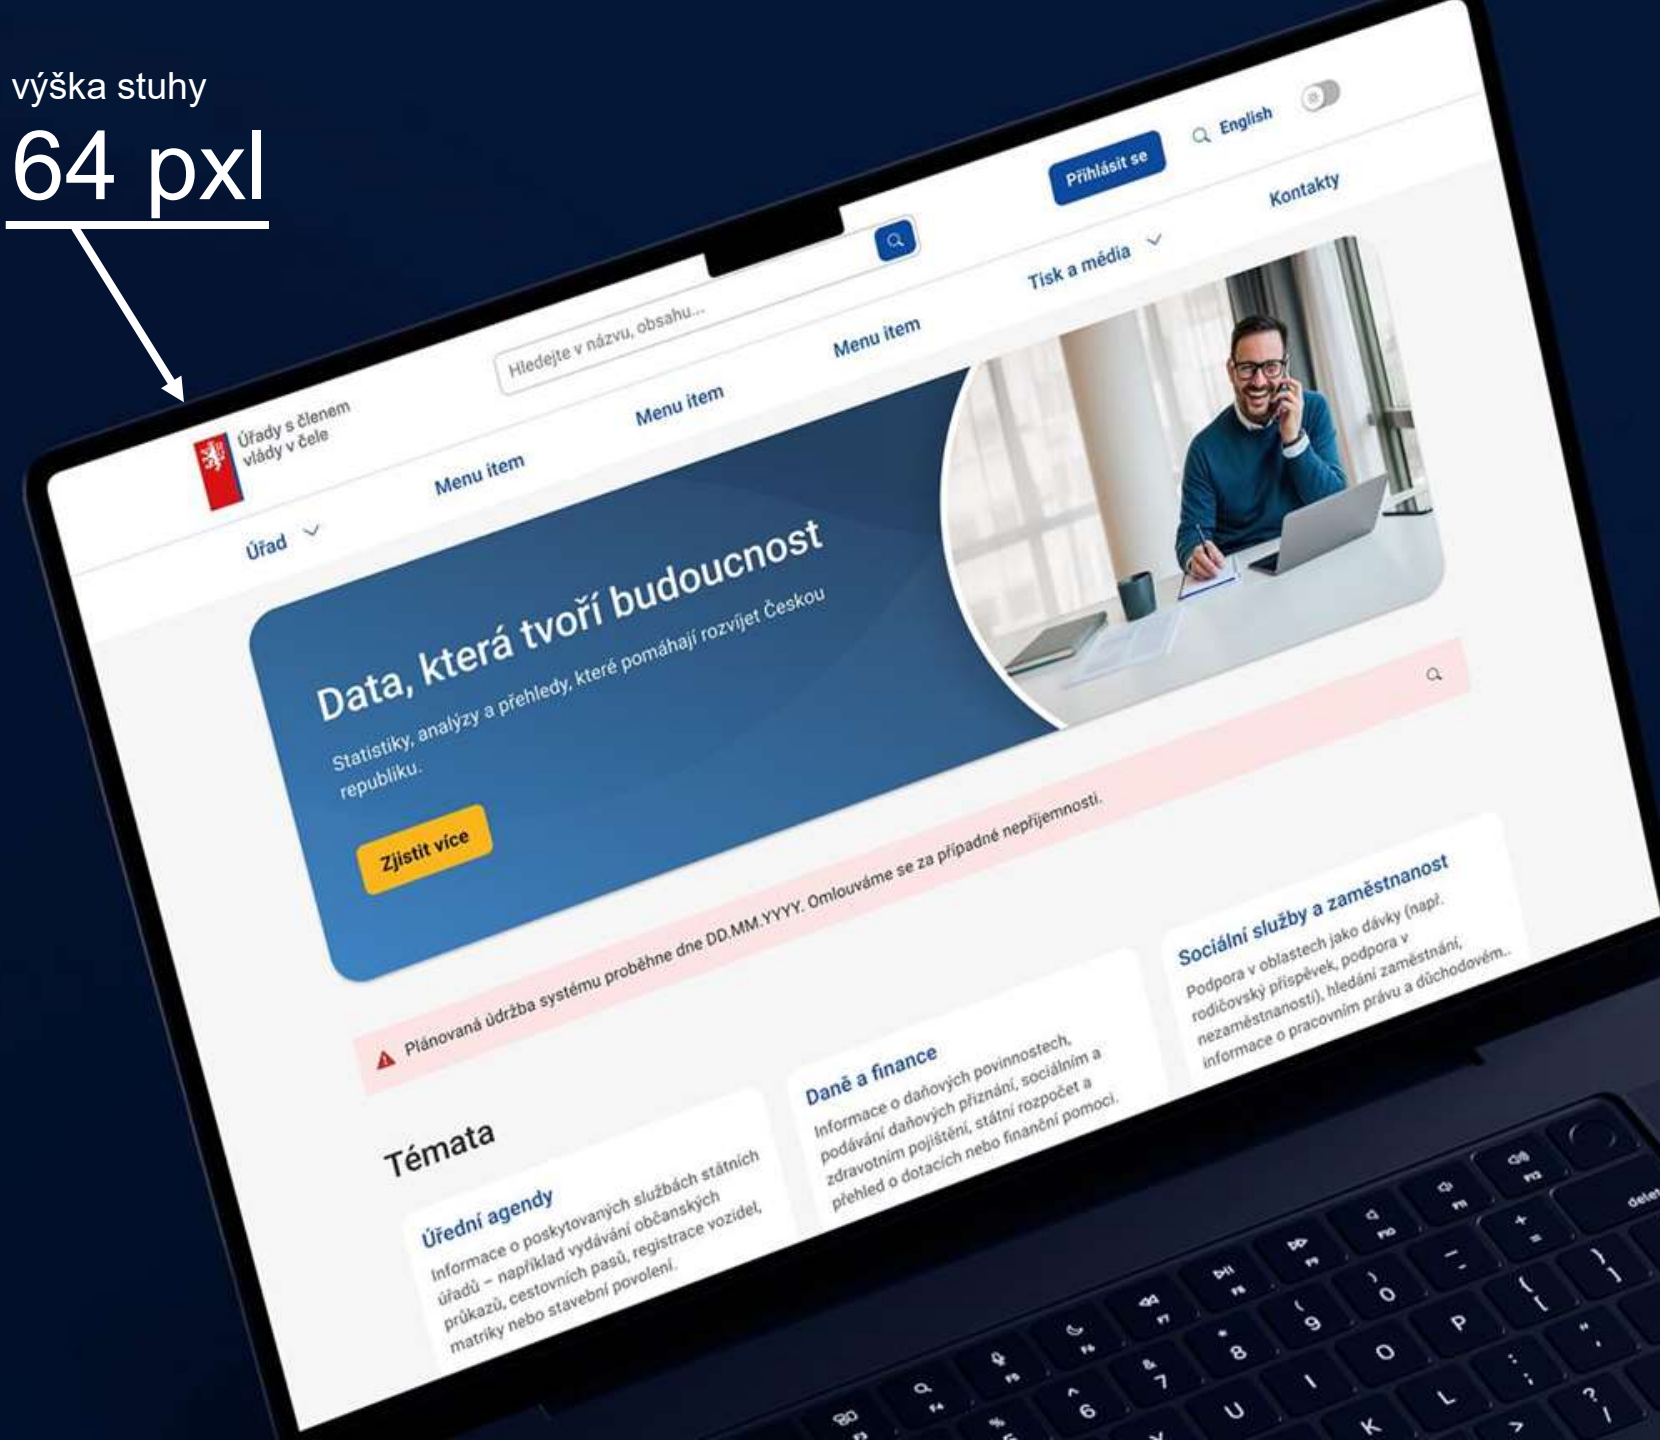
výška stuhy

64 pxl

Úřady s členem vlády v čele

Hledejte v názvu, obsahu...

Přihlásit se

English

Úřad

Menu item

Menu item

Menu item

Tisk a média

Kontakty

Data, která tvoří budoucnost

Statistiky, analýzy a přehledy, které pomáhají rozvíjet Českou republiku.

Zjistit více

Plánovaná údržba systému proběhne dne DD.MM.YYYY. Omlouváme se za případné nepříjemnosti.

Témata

Úřední agendy

Informace o poskytovaných službách státních úřadů – například vydávání občanských průkazů, cestovních pasů, registrace vozidel, matriky nebo stavební povolení.

Daně a finance

Informace o daňových povinnostech, podávání daňových přiznání, sociálním a zdravotním pojištění, státní rozpočet a přehled o dotacích nebo finanční pomoci.

Sociální služby a zaměstnanost

Podpora v oblastech jako dávky (např. rodičovský příspěvek, podpora v nezaměstnanosti), hledání zaměstnání, informace o pracovním právu a důchodovém..